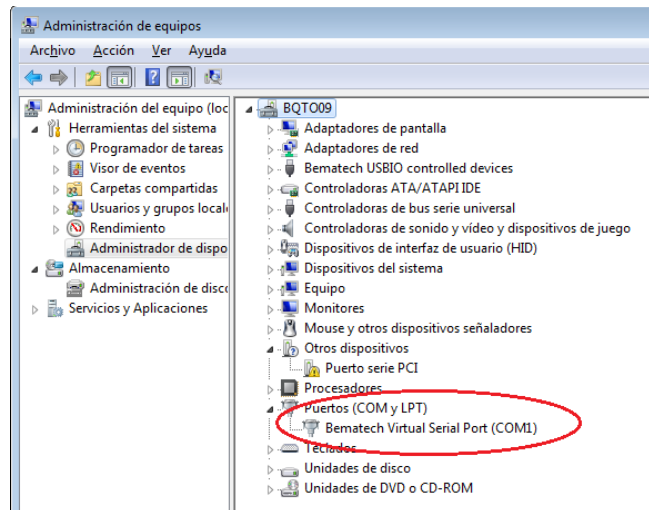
Administración de equipos

Archivo Acción Ver Ayuda

Administración del equipo (loc
Herramientas del sistema
Programador de tareas
Visor de eventos
Carpetas compartidas
Usuarios y grupos locale
Rendimiento
Administrador de dispo
Almacenamiento
Administración de disco
Servicios y Aplicaciones

BQTO09
Adaptadores de pantalla
Adaptadores de red
Bematech USBIO controlled devices
Controladoras ATA/ATAPI IDE
Controladoras de bus serie universal
Controladoras de sonido y vídeo y dispositivos de juego
Dispositivos de interfaz de usuario (HID)
Dispositivos del sistema
Equipo
Monitores
Mouse y otros dispositivos señaladores
Otros dispositivos
Puerto serie PCI
Procesadores
Puertos (COM y LPT)
Bematech Virtual Serial Port (COM1)
Teclados
Unidades de disco
Unidades de DVD o CD-ROM